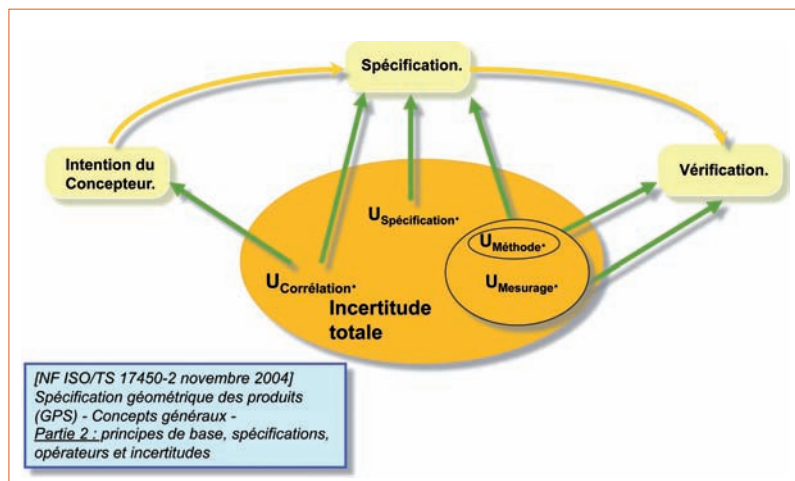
Spécification.

Intention du Concepteur.

Vérification.

$U_{Spécification}$.

$U_{Méthode}$.

$U_{Corrélation}$.

$U_{Mesurage}$.

Incertitude totale

[NF ISO/TS 17450-2 novembre 2004] Spécification géométrique des produits (GPS) - Concepts généraux - Partie 2 : principes de base, spécifications, opérateurs et incertitudes